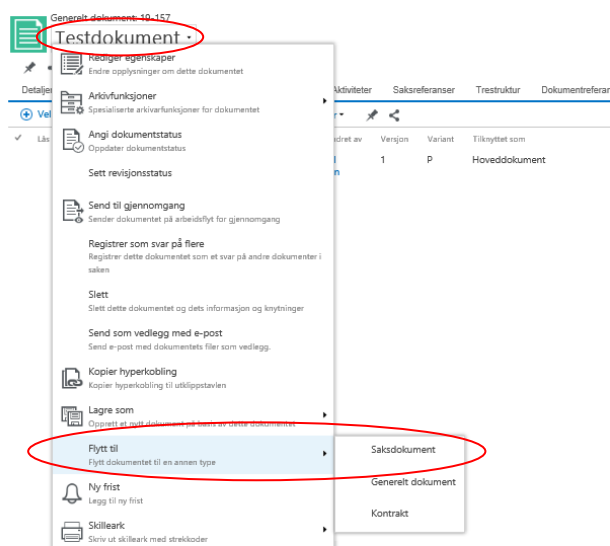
Generelt dokument: 19-157
Testdokument

Rediger egenskaper
Endre opplysninger om dette dokumentet

Arkivfunksjoner
Spesialiserte arkivfunksjoner for dokumentet

Angi dokumentstatus
Oppdater dokumentstatus

Sett revisjonsstatus

Send til gjennomgang
Sender dokumentet på arbeidsflyt for gjennomgang

Registrer som svar på flere
Registrer dette dokumentet som et svar på andre dokumenter i saken

Slett
Slett dette dokumentet og dets informasjon og knytninger

Send som vedlegg med e-post
Send e-post med dokumentets filer som vedlegg.

Kopier hyperkobling
Kopier hyperkobling til utklippstavlen

Lagre som
Opprett et nytt dokument på basis av dette dokumentet

Flytt til
Flytt dokumentet til en annen type

Ny frist
Legg til ny frist

Skilleark
Skriv ut skilleark med strekkoder

Saksdokument
Generelt dokument
Kontrakt

Detaljer
Aktiviteter
Saksreferanser
Trestruktur
Dokumentreferan
Vel
Lås
dret av
Versjon
Variant
Tilknyttet som
1
P
Hoveddokument